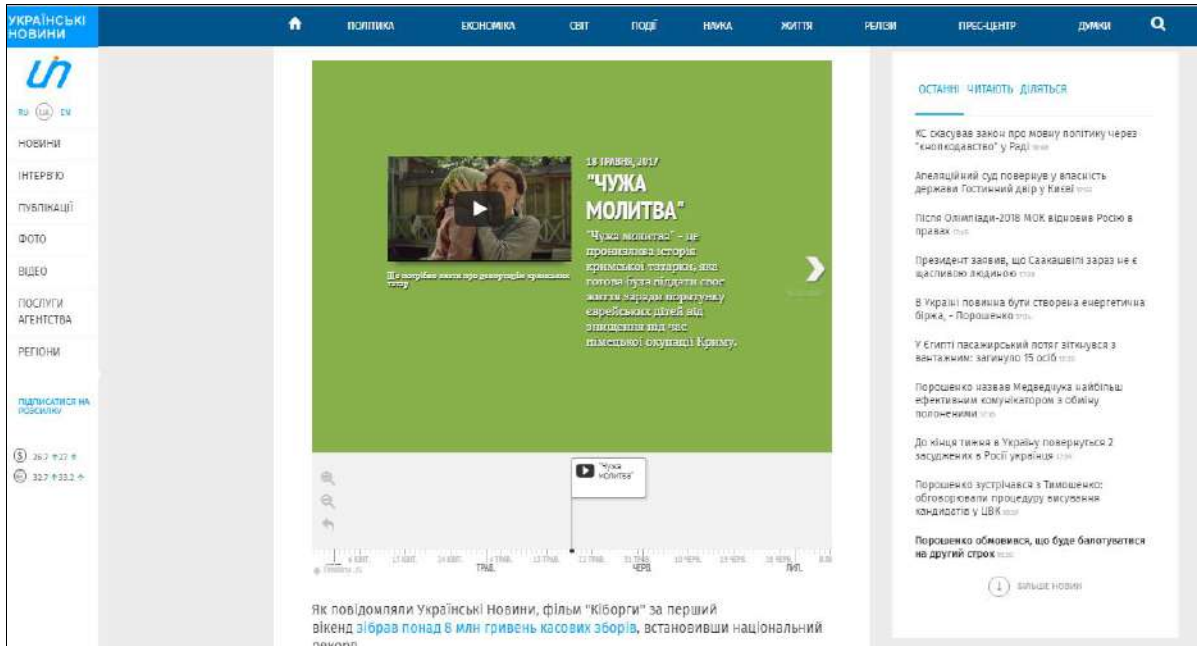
УКРАЇНСЬКІ НОВИНИ

ПОЛІТИКА ЕКОНОМІКА СВІТ ПОДІЇ НАУКА ЖИТТЯ РЕЛІГІЇ ПРЕС-ЦЕНТР ДУМКИ

RU UA EN

НОВИНИ
ІНТЕРВ'Ю
ПУБЛІКАЦІЇ
ФОТО
ВІДЕО
ПОСЛУГИ АГЕНТСТВА
РЕГІОНИ

ПІДПИСАТИСЯ НА РОЗСИЛКУ

26.7 27.8
32.7 33.2

18 ТРАВНЯ, 2017
"ЧУЖА МОЛИТВА"
"Чужа молитва" - це пронизлива історія кримської татарки, яка готова була віддати своє життя заради порятунку єврейських дітей від знищення під час німецької окупації Криму.

Це потрібно знати про депортацію кримських татар

"Чужа молитва"

ТРАВ. ЧЕРВ. ЛИП.

Як повідомляли Українські Новини, фільм "Кіборги" за перший вікенд зібрав понад 8 млн гривень касових зборів, встановивши національний рекорд.

ОСТАННІ ЧИТАЮТЬ ДІЛЯТЬСЯ

КС скасував закон про мовну політику через "кнопкодавство" у Раді
Апеляційний суд повернув у власність держави Гостинний двір у Києві
Після Олімпіади-2018 МОК відновив Росію в правах
Президент заявив, що Саакашвілі зараз не є щасливою людиною
В Україні повинна бути створена енергетична біржа, - Порошенко
У Єгипті пасажирський потяг зіткнувся з вантажним: загинуло 15 осіб
Порошенко назвав Медведчука найбільш ефективним комунікатором з обміну полоненими
До кінця тижня в Україну повернуться 2 засуджених в Росії українця
Порошенко зустрічався з Тимошенко: обговорювали процедуру висування кандидатів у ЦВК
Порошенко обмовився, що буде балотуватися на другий строк
БІЛЬШЕ НОВИН